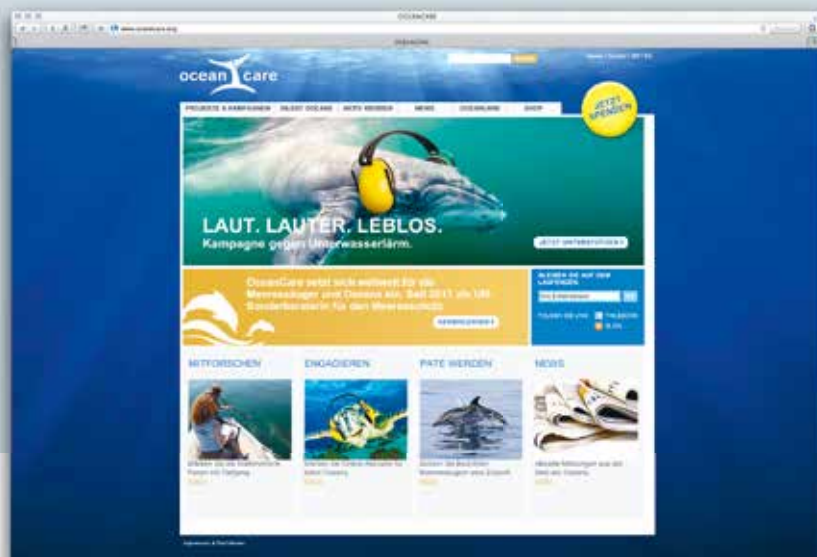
OCEANCARE

www.oceancare.org

ocean care

PROJEKTE & KAMPAGNEN | WISSEN OCEANS | AKTIV WERDEN | NEWS | OCEANCARE | SHOP

JETZT SPENDEN

LAUT. LAUTER. LEBLOS.
Kampagne gegen Unterwasserlärm.

JETZT UNTERSTÜTZEN

OceanCare setzt sich weltweit für die Meeressäuger und Ozeane ein. Seit 2011 als UN Sonderberaterin für den Meeresschutz.

MEHR ERFAHREN

BLEIBEN SIE AUF DEM LAUFENDEN

MITFORSCHEN

ENGAGIEREN

PATE WERDEN

NEWS

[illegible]